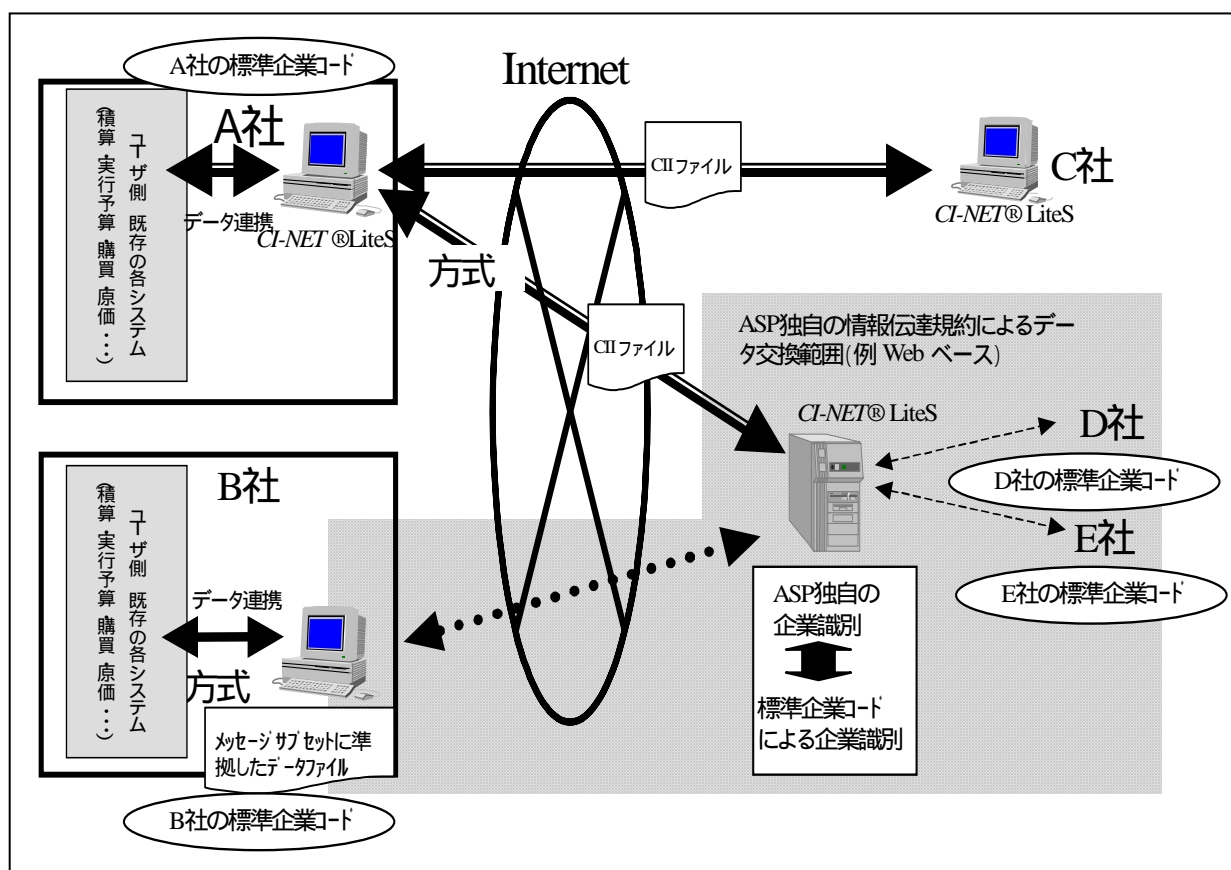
A社の標準企業コード

Internet

A社

ユーザ側　既存の各システム（積算　実行予算　購買　原価…）

データ連携

CI-NET ®LiteS

CIIファイル

C社

CI-NET® LiteS

方式

CIIファイル

ASP独自の情報伝達規約によるデータ交換範囲(例 Web ベース)

CI-NET® LiteS

D社

D社の標準企業コード

E社

E社の標準企業コード

B社

ユーザ側　既存の各システム（積算　実行予算　購買　原価…）

データ連携

方式

メッセージサブセットに準拠したデータファイル

ASP独自の企業識別

標準企業コードによる企業識別

B社の標準企業コード